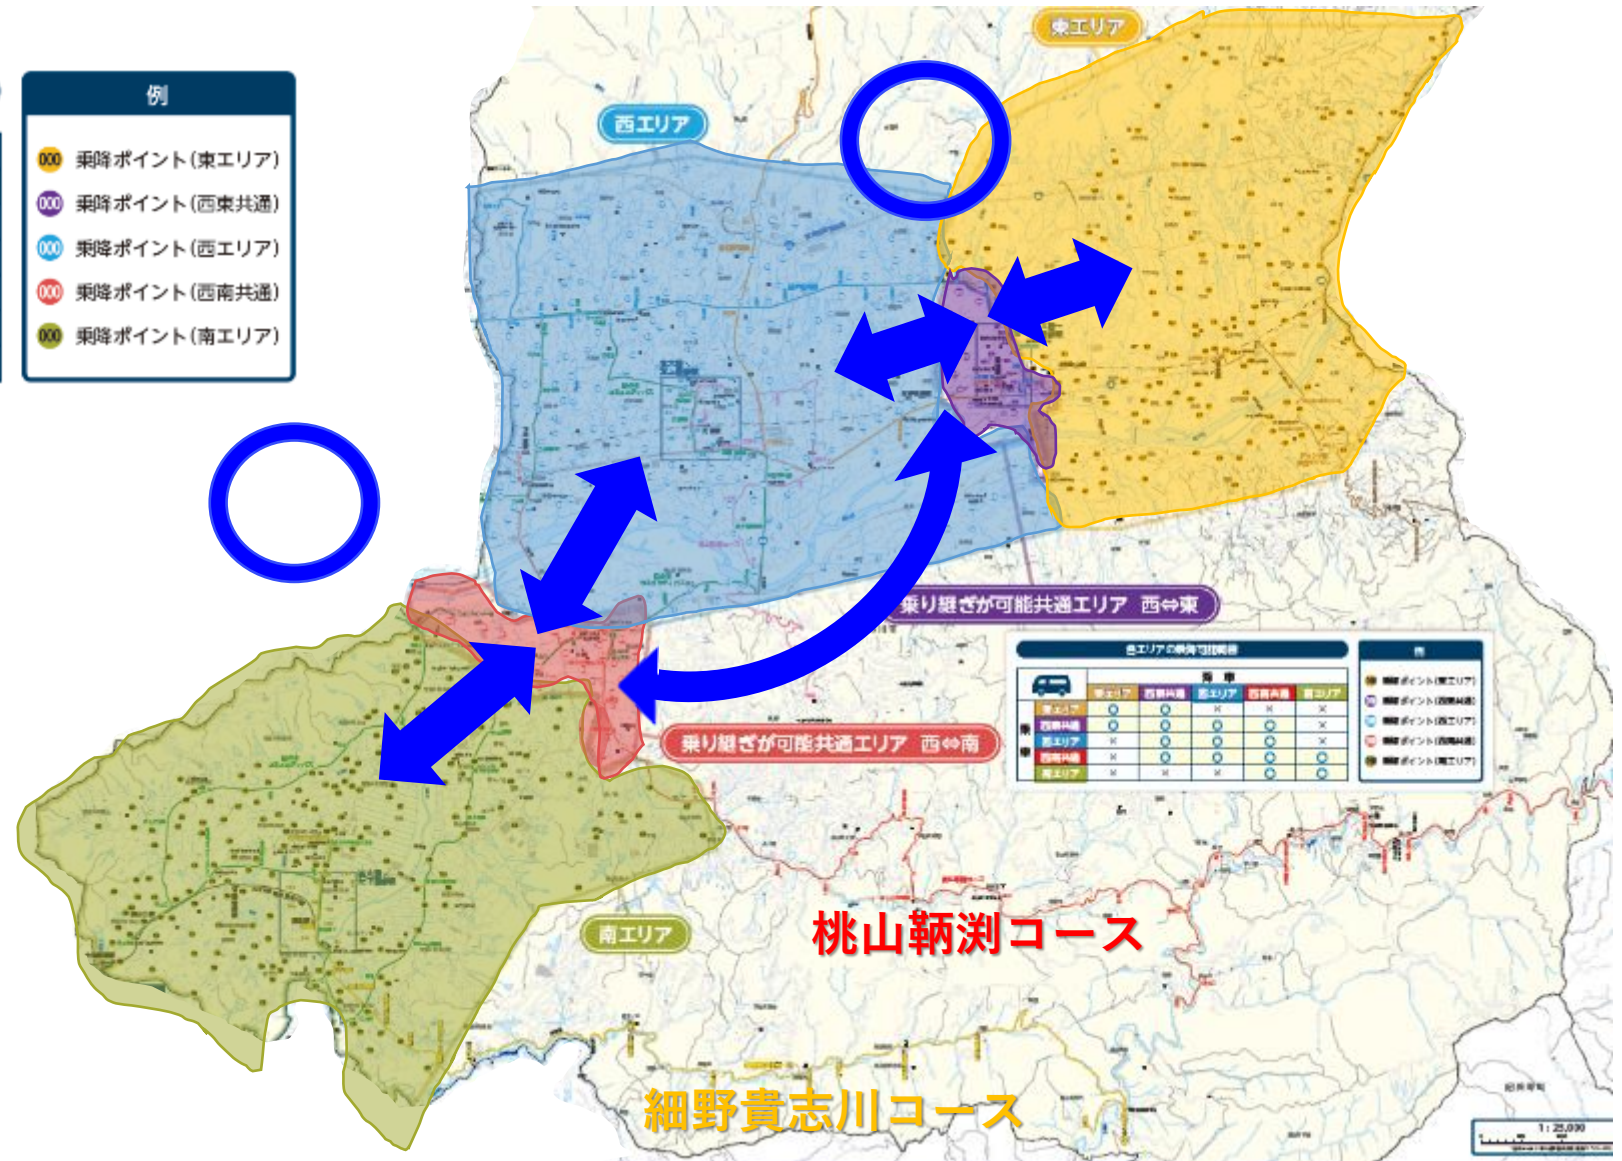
例

000 乗降ポイント(東エリア)
000 乗降ポイント(西東共通)
000 乗降ポイント(西エリア)
000 乗降ポイント(西南共通)
000 乗降ポイント(南エリア)

東エリア

西エリア

乗り継ぎが可能共通エリア 西⇔東

乗り継ぎが可能共通エリア 西⇔南

各エリアの乗降可能範囲

| | | 東エリア | 西東共通 | 西エリア | 西南共通 | 南エリア |
|---|---|---|---|---|---|---|
| | 東エリア | ○ | ○ | × | × | × |
| | 西東共通 | ○ | ○ | ○ | ○ | × |
| | 西エリア | × | ○ | ○ | ○ | × |
| | 西南共通 | × | ○ | ○ | ○ | ○ |
| | 南エリア | × | × | × | ○ | ○ |

例
乗降ポイント(東エリア)
乗降ポイント(西東共通)
乗降ポイント(西エリア)
乗降ポイント(西南共通)
乗降ポイント(南エリア)

南エリア

桃山鞆渕コース

細野貴志川コース

1:25,000